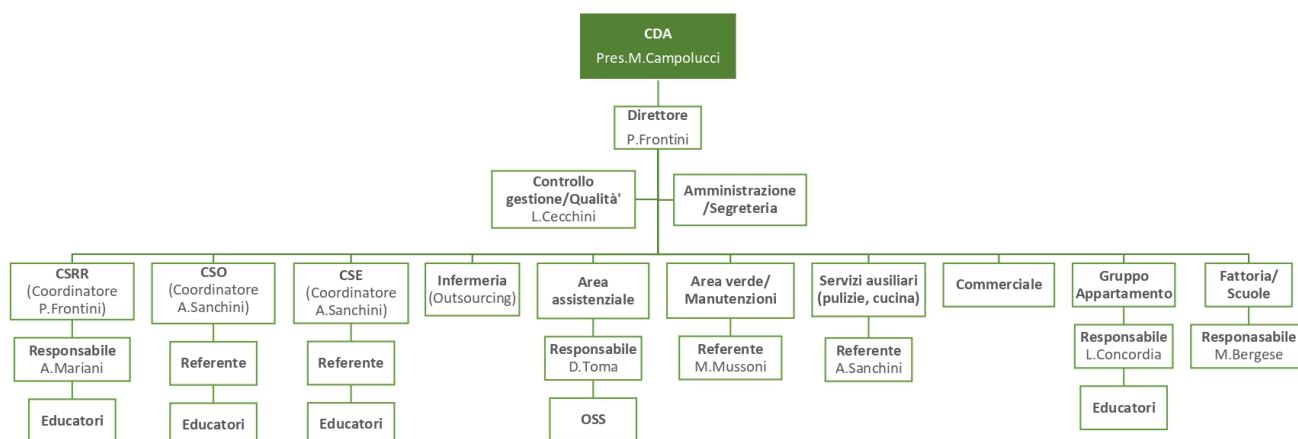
CDA
Pres.M.Campolucci

Direttore
P.Frontini

Controllo gestione/Qualità'
L.Cecchini

Amministrazione /Segreteria

CSRR
(Coordinatore P.Frontini)

Responsabile
A.Mariani

Educatori

CSO
(Coordinatore A.Sanchini)

Referente

Educatori

CSE
(Coordinatore A.Sanchini)

Referente

Educatori

Infermeria
(Outsourcing)

Area assistenziale

Responsabile
D.Toma

OSS

Area verde/ Manutenzioni

Referente
M.Mussoni

Servizi ausiliari (pulizie, cucina)

Referente
A.Sanchini

Commerciale

Gruppo Appartamento

Responsabile
L.Concordia

Educatori

Fattoria/ Scuole

Responasabile
M.Bergese